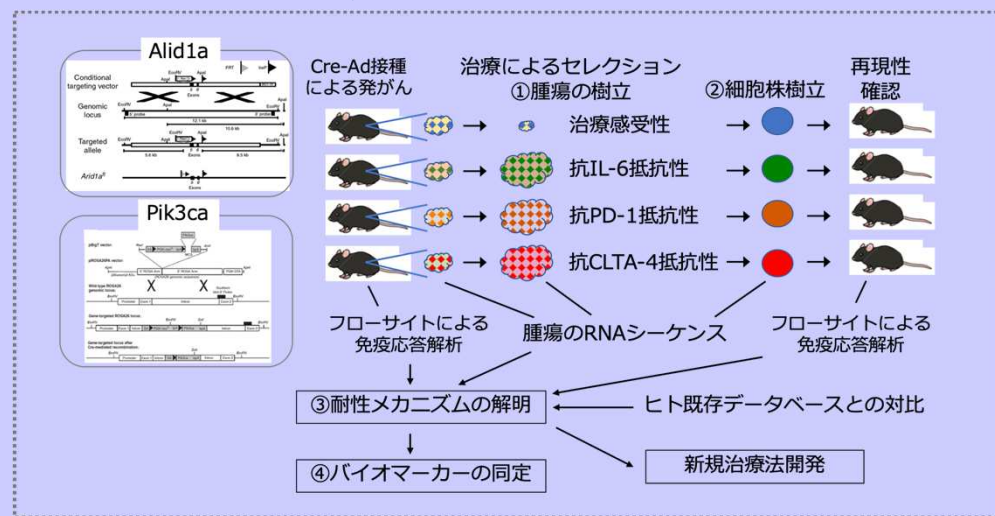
Alid1a

Conditional targeting vector

Genomic locus

Targeted allele

$Arid1a^{fl}$

Pik3ca

Cre-Ad接種による発がん

治療によるセレクション
①腫瘍の樹立

②細胞株樹立

再現性確認

治療感受性

抗IL-6抵抗性

抗PD-1抵抗性

抗CLTA-4抵抗性

フローサイトによる免疫応答解析

腫瘍のRNAシーケンス

フローサイトによる免疫応答解析

③耐性メカニズムの解明

ヒト既存データベースとの対比

④バイオマーカーの同定

新規治療法開発